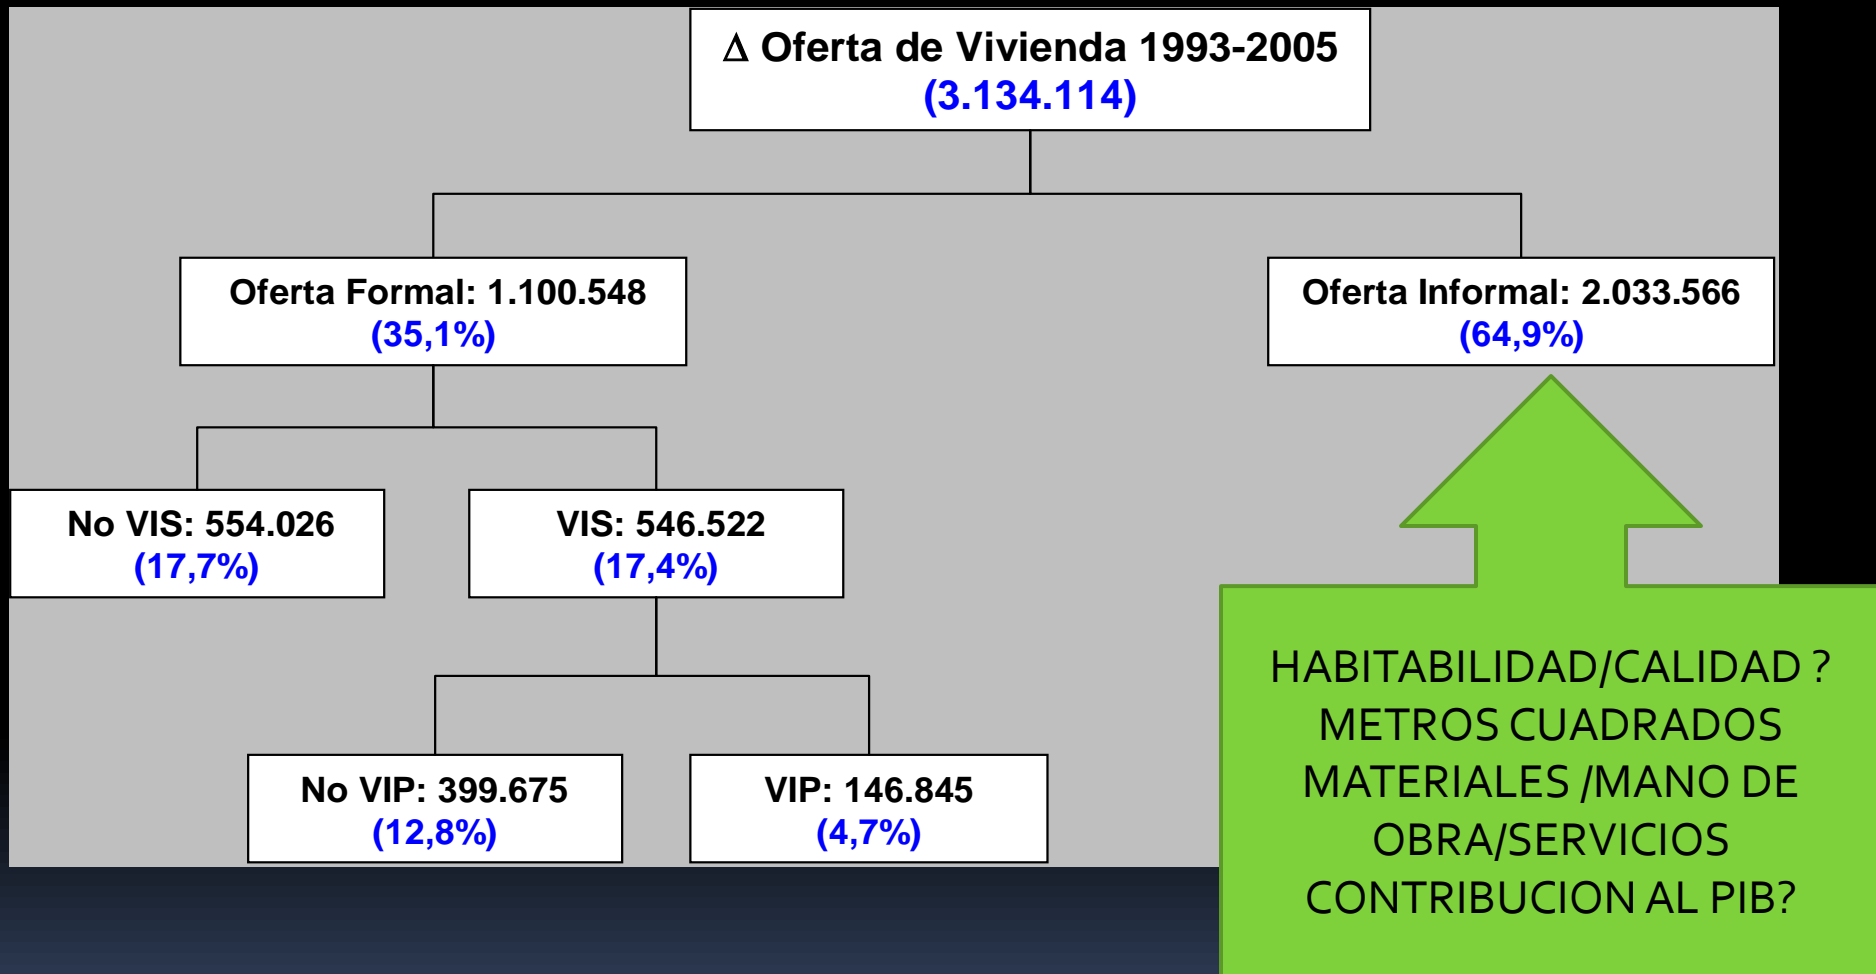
$\Delta$ Oferta de Vivienda 1993-2005
(3.134.114)

Oferta Formal: 1.100.548
(35,1%)

Oferta Informal: 2.033.566
(64,9%)

No VIS: 554.026
(17,7%)

VIS: 546.522
(17,4%)

No VIP: 399.675
(12,8%)

VIP: 146.845
(4,7%)

HABITABILIDAD/CALIDAD ?
METROS CUADRADOS
MATERIALES /MANO DE OBRA/SERVICIOS
CONTRIBUCION AL PIB?